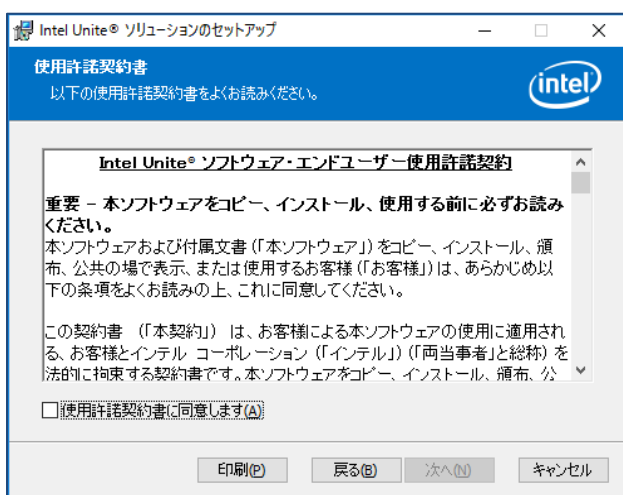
Intel Unite® ソリューションのセットアップ

使用許諾契約書

以下の使用許諾契約書をよくお読みください。

intel

Intel Unite® ソフトウェア・エンドユーザー使用許諾契約

重要 – 本ソフトウェアをコピー、インストール、使用する前に必ずお読みください。

本ソフトウェアおよび付属文書（「本ソフトウェア」）をコピー、インストール、頒布、公共の場で表示、または使用するお客様（「お客様」）は、あらかじめ以下の条項をよくお読みの上、これに同意してください。

この契約書 （「本契約」） は、お客様による本ソフトウェアの使用に適用される、お客様とインテル コーポレーション（「インテル」）（「両当事者」と総称）を法的に拘束する契約書です。本ソフトウェアをコピー、インストール、頒布、公

使用許諾契約書に同意します(A)

印刷(P)　戻る(B)　次へ(N)　キャンセル